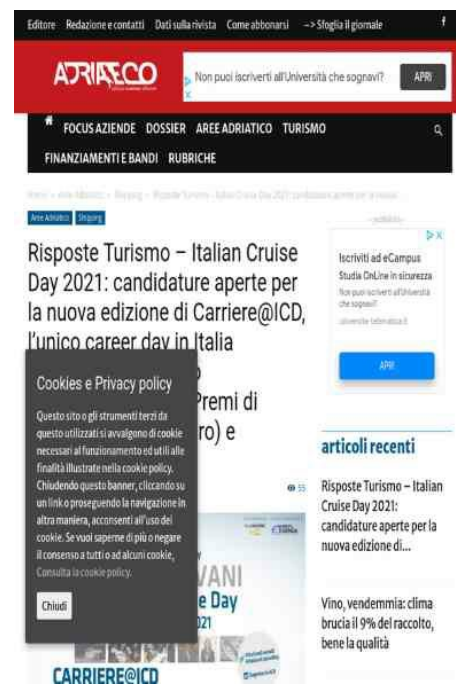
Editore Redazione e contatti Dati sulla rivista Come abbonarsi –> Sfoglia il giornale

ADRIAECO

Non puoi iscriverti all'Università che sognavi? APRI

FOCUS AZIENDE DOSSIER AREE ADRIATICO TURISMO

FINANZIAMENTI E BANDI RUBRICHE

Home » Aree Adriatico » Shipping » Risposte Turismo – Italian Cruise Day 2021: candidature aperte per la nuova

Aree Adriatico Shipping

Risposte Turismo – Italian Cruise Day 2021: candidature aperte per la nuova edizione di Carriere@ICD, l'unico career day in Italia

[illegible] Premi di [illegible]ro) e

Cookies e Privacy policy

Questo sito o gli strumenti terzi da questo utilizzati si avvalgono di cookie necessari al funzionamento ed utili alle finalità illustrate nella cookie policy. Chiudendo questo banner, cliccando su un link o proseguendo la navigazione in altra maniera, acconsenti all'uso dei cookie. Se vuoi saperne di più o negare il consenso a tutti o ad alcuni cookie, Consulta la cookie policy.

Chiudi

55

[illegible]VANI
e Day
021

CARRIERE@ICD

Iscriviti ad eCampus Studia OnLine in sicurezza
Non puoi iscriverti all'Università che sognavi?
Università telematica E
APRI

articoli recenti

Risposte Turismo – Italian Cruise Day 2021: candidature aperte per la nuova edizione di...

Vino, vendemmia: clima brucia il 9% del raccolto, bene la qualità